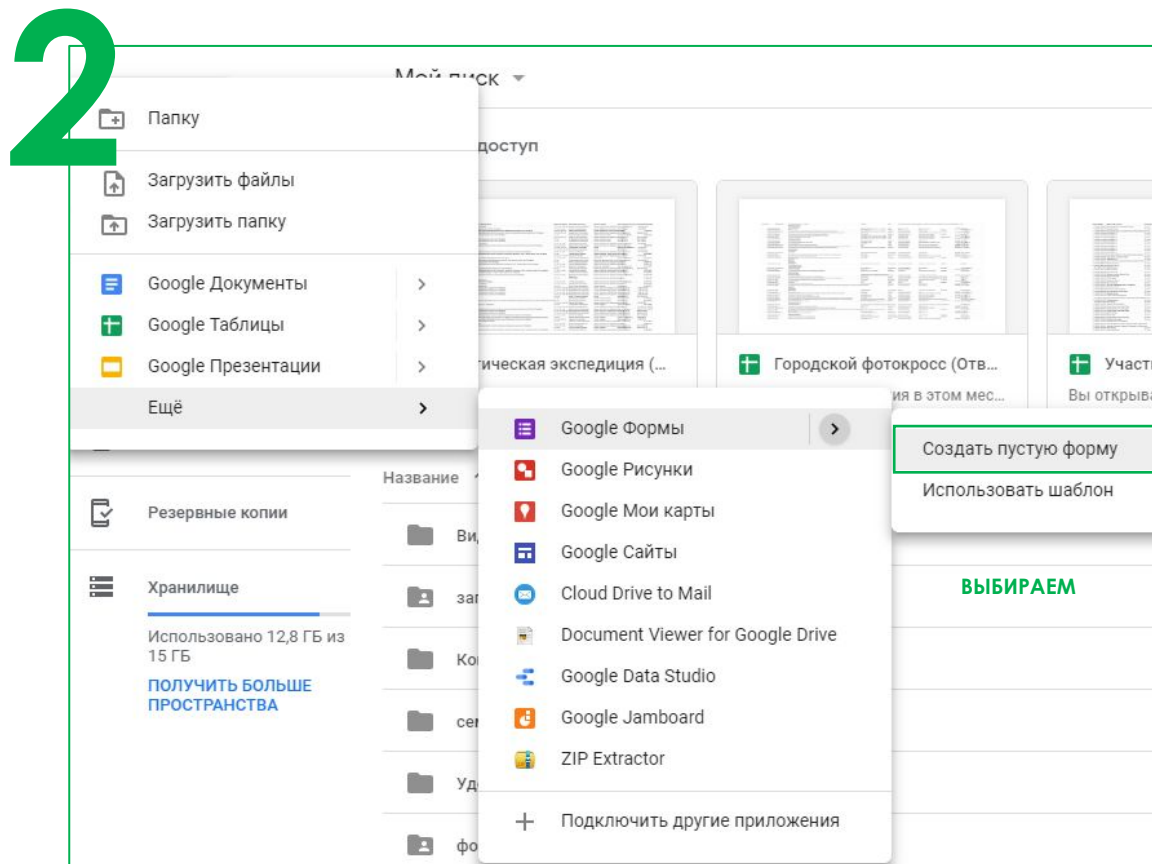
2

Мой диск

доступ

Папку

Загрузить файлы

Загрузить папку

Google Документы

Google Таблицы

Google Презентации

Ещё

тическая экспедиция (...

Городской фотокросс (Отв...

ия в этом мес...

Участ

Вы открыва

Google Формы

Google Рисунки

Google Мои карты

Google Сайты

Cloud Drive to Mail

Document Viewer for Google Drive

Google Data Studio

Google Jamboard

ZIP Extractor

Подключить другие приложения

Создать пустую форму

Использовать шаблон

ВЫБИРАЕМ

Название

Резервные копии

Хранилище

Использовано 12,8 ГБ из 15 ГБ

ПОЛУЧИТЬ БОЛЬШЕ ПРОСТРАНСТВА

Ви

за

Ко

се

Уд

фо